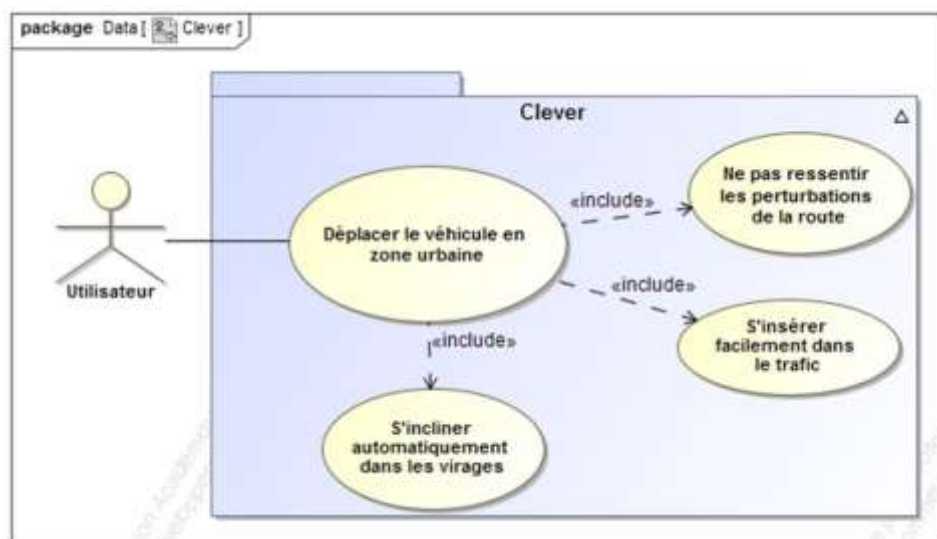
package Data [ Clever ]

Clever

Utilisateur

Déplacer le véhicule en zone urbaine

«include»

Ne pas ressentir les perturbations de la route

«include»

S'insérer facilement dans le trafic

«include»

S'incliner automatiquement dans les virages